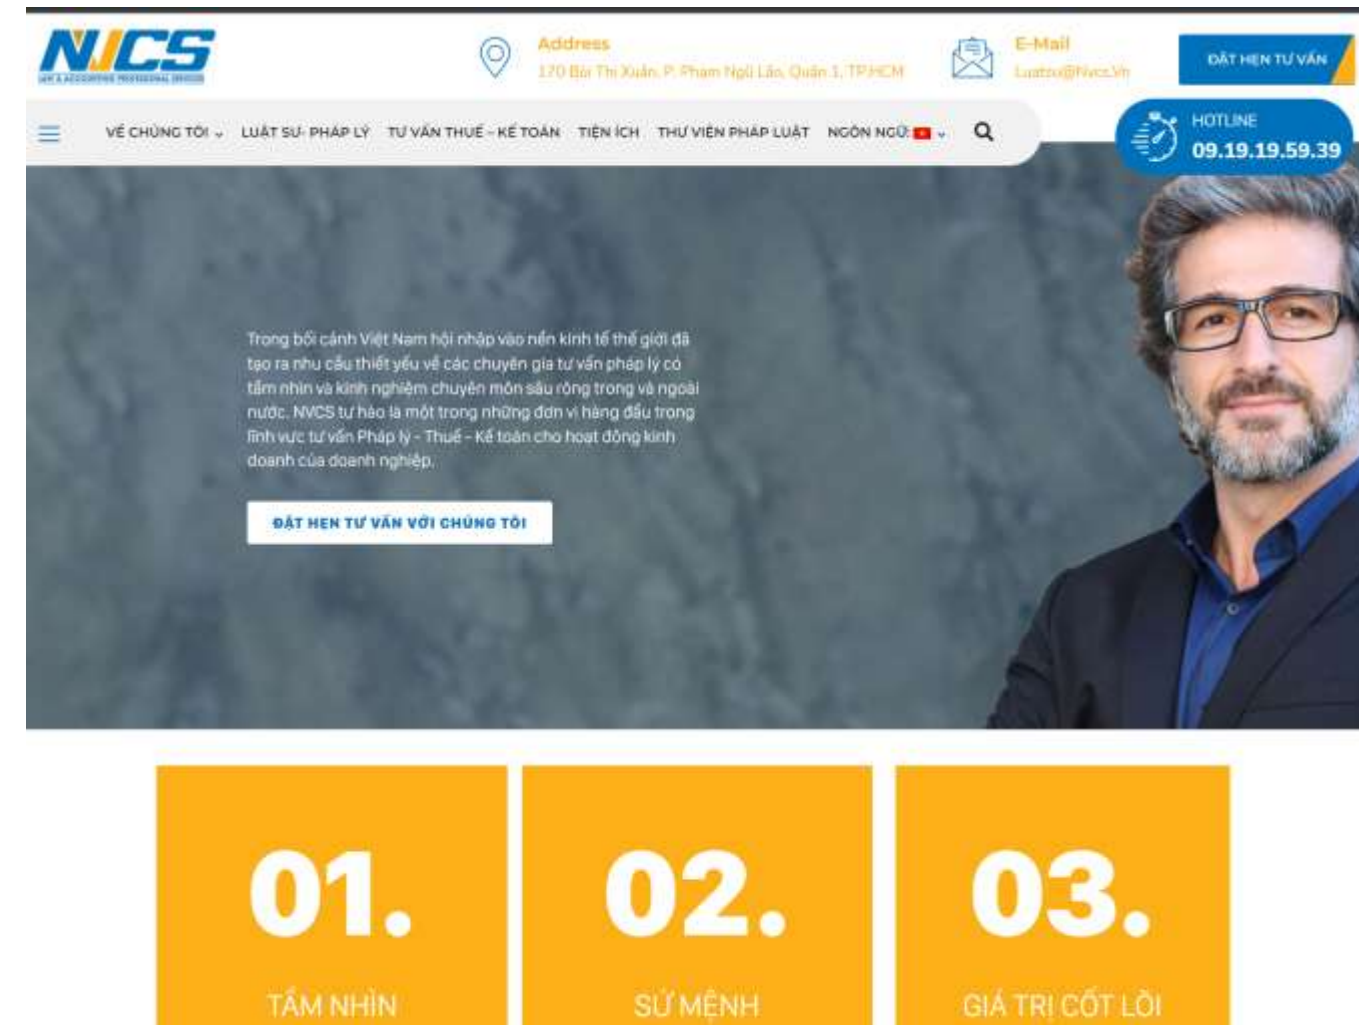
NVCS
LAW & ACCOUNTING PROFESSIONAL SERVICES

Address
170 Bùi Thị Xuân, P. Phạm Ngũ Lão, Quận 1, TP.HCM

E-Mail
Luatsu@Nvcs.Vn

ĐẶT HẸN TƯ VẤN

VỀ CHÚNG TÔI LUẬT SƯ- PHÁP LÝ TƯ VẤN THUẾ - KẾ TOÁN TIỆN ÍCH THƯ VIỆN PHÁP LUẬT NGÔN NGỮ:

HOTLINE
09.19.19.59.39

Trong bối cảnh Việt Nam hội nhập vào nền kinh tế thế giới đã tạo ra nhu cầu thiết yếu về các chuyên gia tư vấn pháp lý có tầm nhìn và kinh nghiệm chuyên môn sâu rộng trong và ngoài nước. NVCS tự hào là một trong những đơn vị hàng đầu trong lĩnh vực tư vấn Pháp lý - Thuế - Kế toán cho hoạt động kinh doanh của doanh nghiệp.

ĐẶT HẸN TƯ VẤN VỚI CHÚNG TÔI

01.
TẦM NHÌN

02.
SỨ MỆNH

03.
GIÁ TRỊ CỐT LÕI